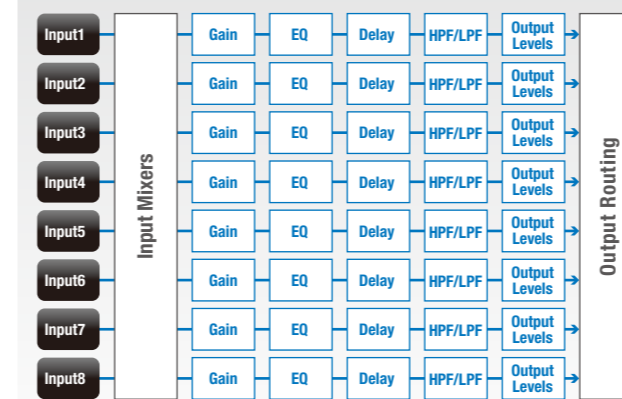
Input1
Input2
Input3
Input4
Input5
Input6
Input7
Input8

Input Mixers

Gain EQ Delay HPF/LPF Output Levels
Gain EQ Delay HPF/LPF Output Levels
Gain EQ Delay HPF/LPF Output Levels
Gain EQ Delay HPF/LPF Output Levels
Gain EQ Delay HPF/LPF Output Levels
Gain EQ Delay HPF/LPF Output Levels
Gain EQ Delay HPF/LPF Output Levels
Gain EQ Delay HPF/LPF Output Levels

Output Routing